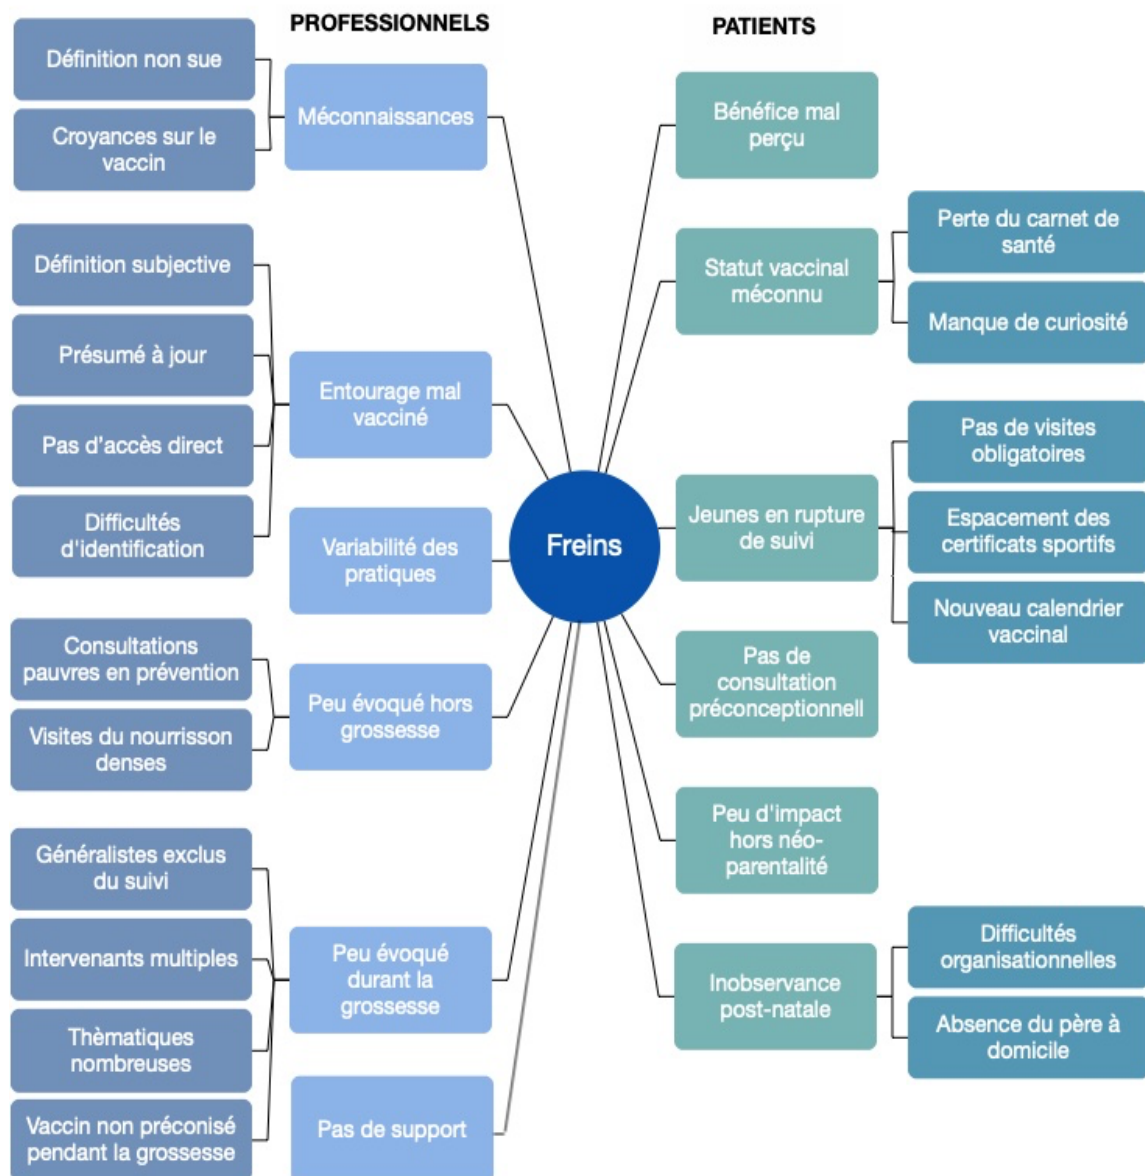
PROFESSIONNELS

PATIENTS

Freins

Définition non sue

Croyances sur le vaccin

Méconnaissances

Définition subjective

Présumé à jour

Pas d'accès direct

Difficultés d'identification

Entourage mal vacciné

Variabilité des pratiques

Consultations pauvres en prévention

Visites du nourrisson denses

Peu évoqué hors grossesse

Généralistes exclus du suivi

Intervenants multiples

Thèmatiques nombreuses

Vaccin non préconisé pendant la grossesse

Peu évoqué durant la grossesse

Pas de support

Bénéfice mal perçu

Statut vaccinal méconnu

Perte du carnet de santé

Manque de curiosité

Jeunes en rupture de suivi

Pas de visites obligatoires

Espacement des certificats sportifs

Nouveau calendrier vaccinal

Pas de consultation préconceptionnell

Peu d'impact hors néo-parentalité

Inobservance post-natale

Difficultés organisationnelles

Absence du père à domicile